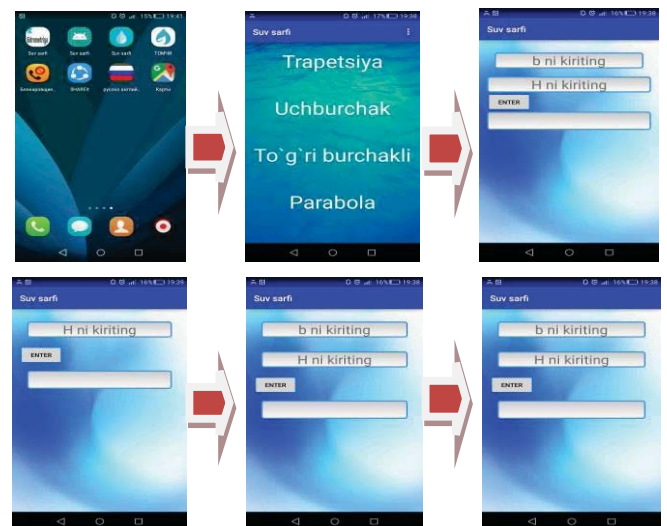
15% 19:41
Suv sarfi
Suv sarfi
Suv sarfi
TOMHM
Бесконечные...
SHAREit
русско англий...
Карты

17% 19:38
Suv sarfi
Trapetsiya
Uchburchak
To`g`ri burchakli
Parabola

16% 19:38
Suv sarfi
b ni kiriting
H ni kiriting
ENTER

16% 19:39
Suv sarfi
H ni kiriting
ENTER

16% 19:38
Suv sarfi
b ni kiriting
H ni kiriting
ENTER

16% 19:38
Suv sarfi
b ni kiriting
H ni kiriting
ENTER